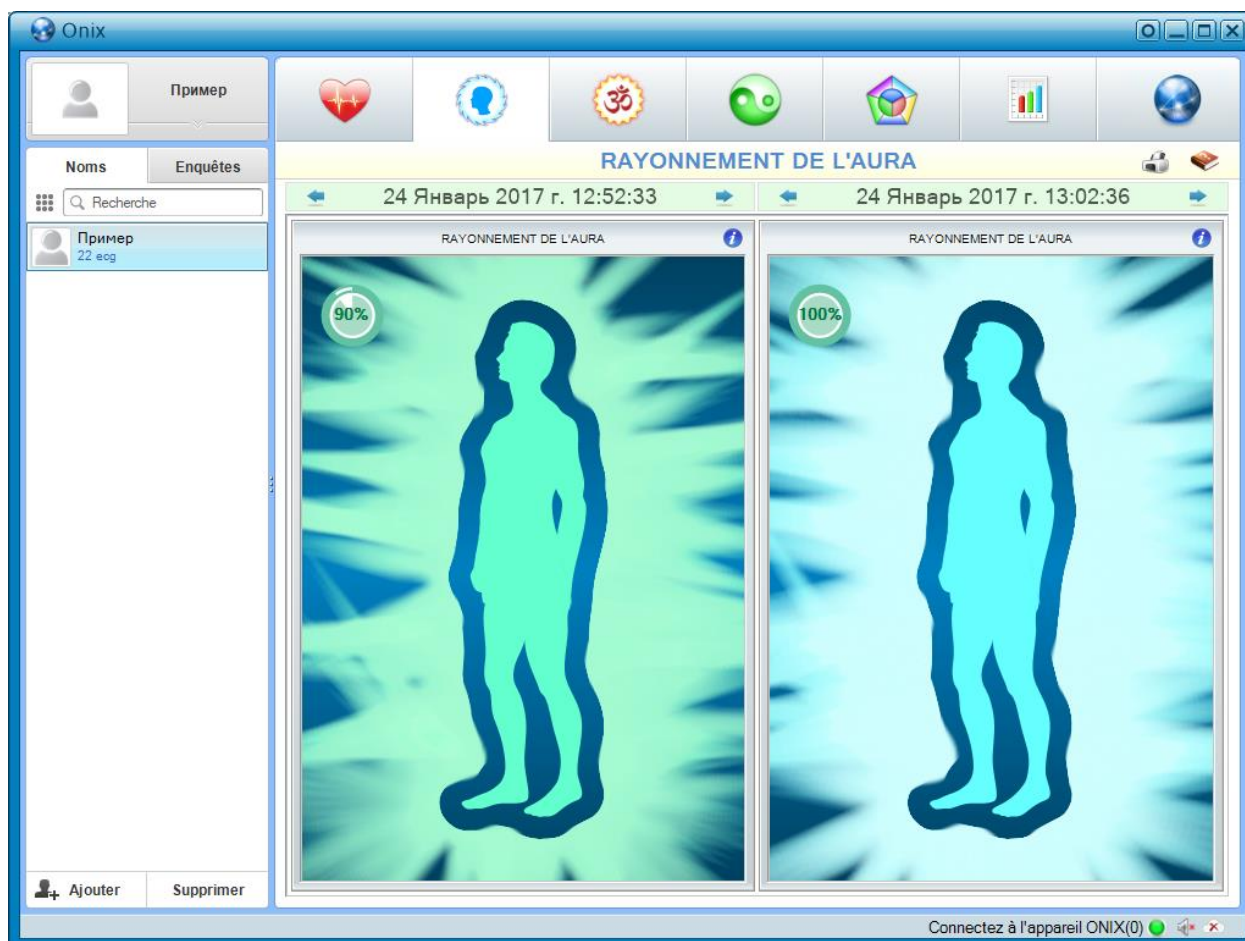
Onix

Пример

Noms
Enquêtes

Recherche

Пример
22 ecg

Ajouter
Supprimer

RAYONNEMENT DE L'AURA

24 Январь 2017 г. 12:52:33
24 Январь 2017 г. 13:02:36

RAYONNEMENT DE L'AURA
RAYONNEMENT DE L'AURA

90%
100%

Connectez à l'appareil ONIX(0)